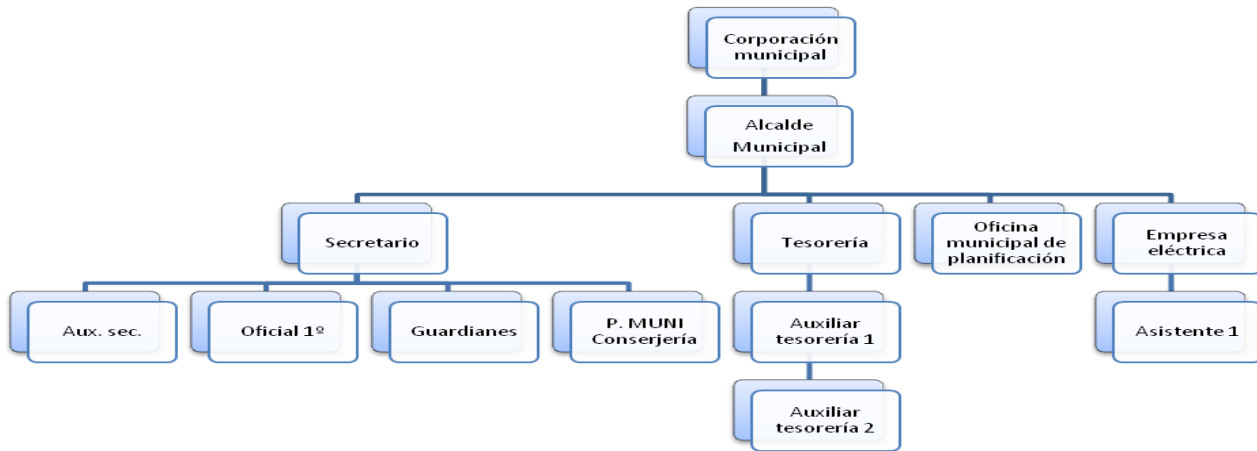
Corporación municipal

Alcalde Municipal

Secretario

Tesorería

Oficina municipal de planificación

Empresa eléctrica

Aux. sec.

Oficial 1º

Guardianes

P. MUNI Conserjería

Auxiliar tesorería 1

Asistente 1

Auxiliar tesorería 2